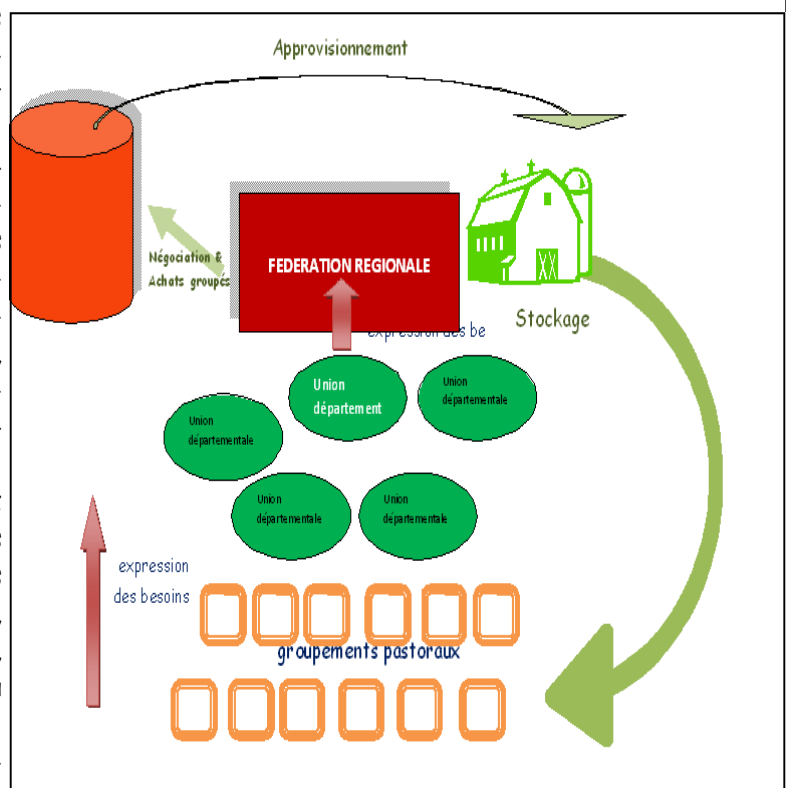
Approvisionnement

Négociation & Achats groupés

FEDERATION REGIONALE

Stockage

expression des be

Union département

Union départementale

Union départementale

Union départementale

Union départementale

expression des besoins

groupements pastoraux